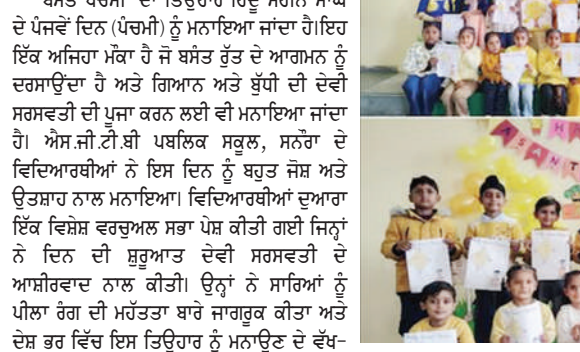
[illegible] ਦੇ ਪੰਜਵੇਂ ਦਿਨ (ਪੰਚਮੀ) ਨੂੰ ਮਨਾਇਆ ਜਾਂਦਾ ਹੈ।ਇਹ ਇੱਕ ਅਜਿਹਾ ਮੌਕਾ ਹੈ ਜੋ ਬਸੰਤ ਰੁੱਤ ਦੇ ਆਗਮਨ ਨੂੰ ਦਰਸਾਉਂਦਾ ਹੈ ਅਤੇ ਗਿਆਨ ਅਤੇ ਬੁੱਧੀ ਦੀ ਦੇਵੀ ਸਰਸਵਤੀ ਦੀ ਪੂਜਾ ਕਰਨ ਲਈ ਵੀ ਮਨਾਇਆ ਜਾਂਦਾ ਹੈ। ਐਸ.ਜੀ.ਟੀ.ਬੀ ਪਬਲਿਕ ਸਕੂਲ, ਸਨੌਰਾ ਦੇ ਵਿਦਿਆਰਥੀਆਂ ਨੇ ਇਸ ਦਿਨ ਨੂੰ ਬਹੁਤ ਜੋਸ਼ ਅਤੇ ਉਤਸ਼ਾਹ ਨਾਲ ਮਨਾਇਆ। ਵਿਦਿਆਰਥੀਆਂ ਦੁਆਰਾ ਇੱਕ ਵਿਸ਼ੇਸ਼ ਵਰਚੁਅਲ ਸਭਾ ਪੇਸ਼ ਕੀਤੀ ਗਈ ਜਿਨ੍ਹਾਂ ਨੇ ਦਿਨ ਦੀ ਸ਼ੁਰੂਆਤ ਦੇਵੀ ਸਰਸਵਤੀ ਦੇ ਆਸ਼ੀਰਵਾਦ ਨਾਲ ਕੀਤੀ। ਉਨ੍ਹਾਂ ਨੇ ਸਾਰਿਆਂ ਨੂੰ ਪੀਲਾ ਰੰਗ ਦੀ ਮਹੱਤਤਾ ਬਾਰੇ ਜਾਗਰੂਕ ਕੀਤਾ ਅਤੇ ਦੇਸ਼ ਭਰ ਵਿੱਚ ਇਸ ਤਿਉਹਾਰ ਨੂੰ ਮਨਾਉਣ ਦੇ ਵੱਖ-

ASANT